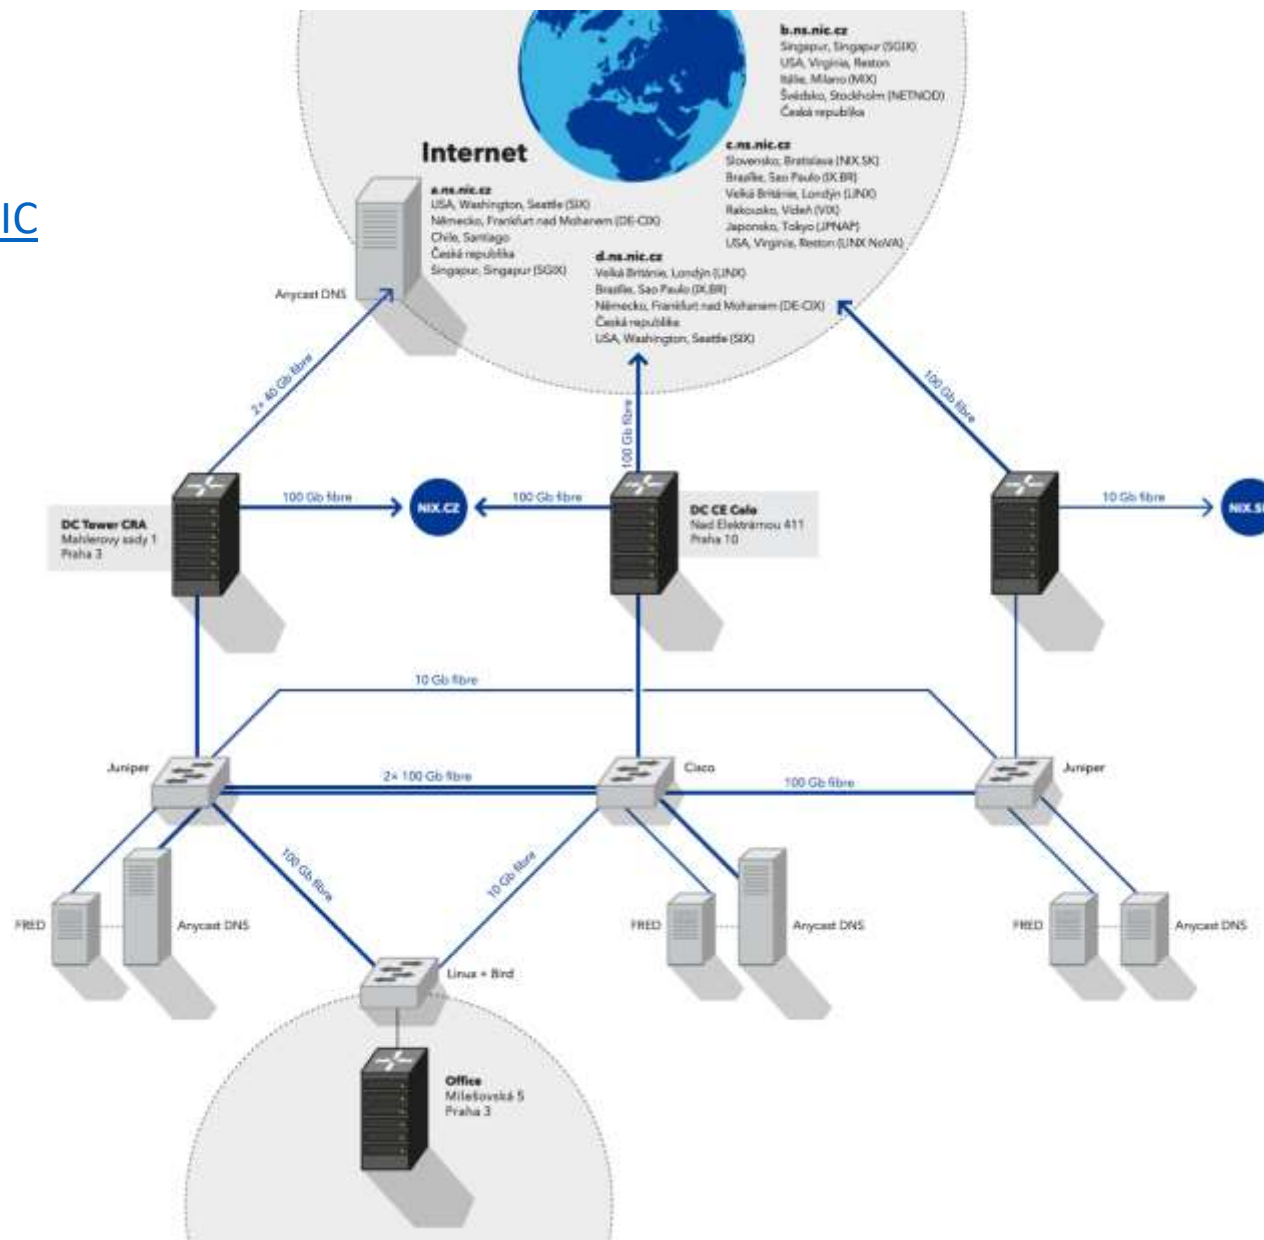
IC

b.ns.nic.cz
Singapur, Singapur (SGIX)
USA, Virginia, Reston
Itálie, Milano (MIX)
Švédsko, Stockholm (NETNOD)
Česká republika

Internet

c.ns.nic.cz
Slovensko, Bratislava (NIX.SK)
Brazílie, Sao Paulo (IX.BR)
Velká Británie, Londýn (LINX)
Rakousko, Vídeň (VIX)
Japonsko, Tokyo (JPNAP)
USA, Virginia, Reston (LINX NoVA)

a.ns.nic.cz
USA, Washington, Seattle (SIX)
Německo, Frankfurt nad Mohanem (DE-CIX)
Chile, Santiago
Česká republika
Singapur, Singapur (SGIX)

d.ns.nic.cz
Velká Británie, Londýn (LINX)
Brazílie, Sao Paulo (IX.BR)
Německo, Frankfurt nad Mohanem (DE-CIX)
Česká republika
USA, Washington, Seattle (SIX)

Anycast DNS

2× 40 Gb fibre

100 Gb fibre

100 Gb fibre

DC Tower CRA
Mahlerovy sady 1
Praha 3

100 Gb fibre

NIX.CZ

100 Gb fibre

DC CE Colo
Nad Elektrárnou 411
Praha 10

10 Gb fibre

NIX.SK

10 Gb fibre

Juniper

2× 100 Gb fibre

Cisco

100 Gb fibre

Juniper

100 Gb fibre

10 Gb fibre

FRED

Anycast DNS

FRED

Anycast DNS

FRED

Anycast DNS

Linux + Bird

Office
Milešovská 5
Praha 3